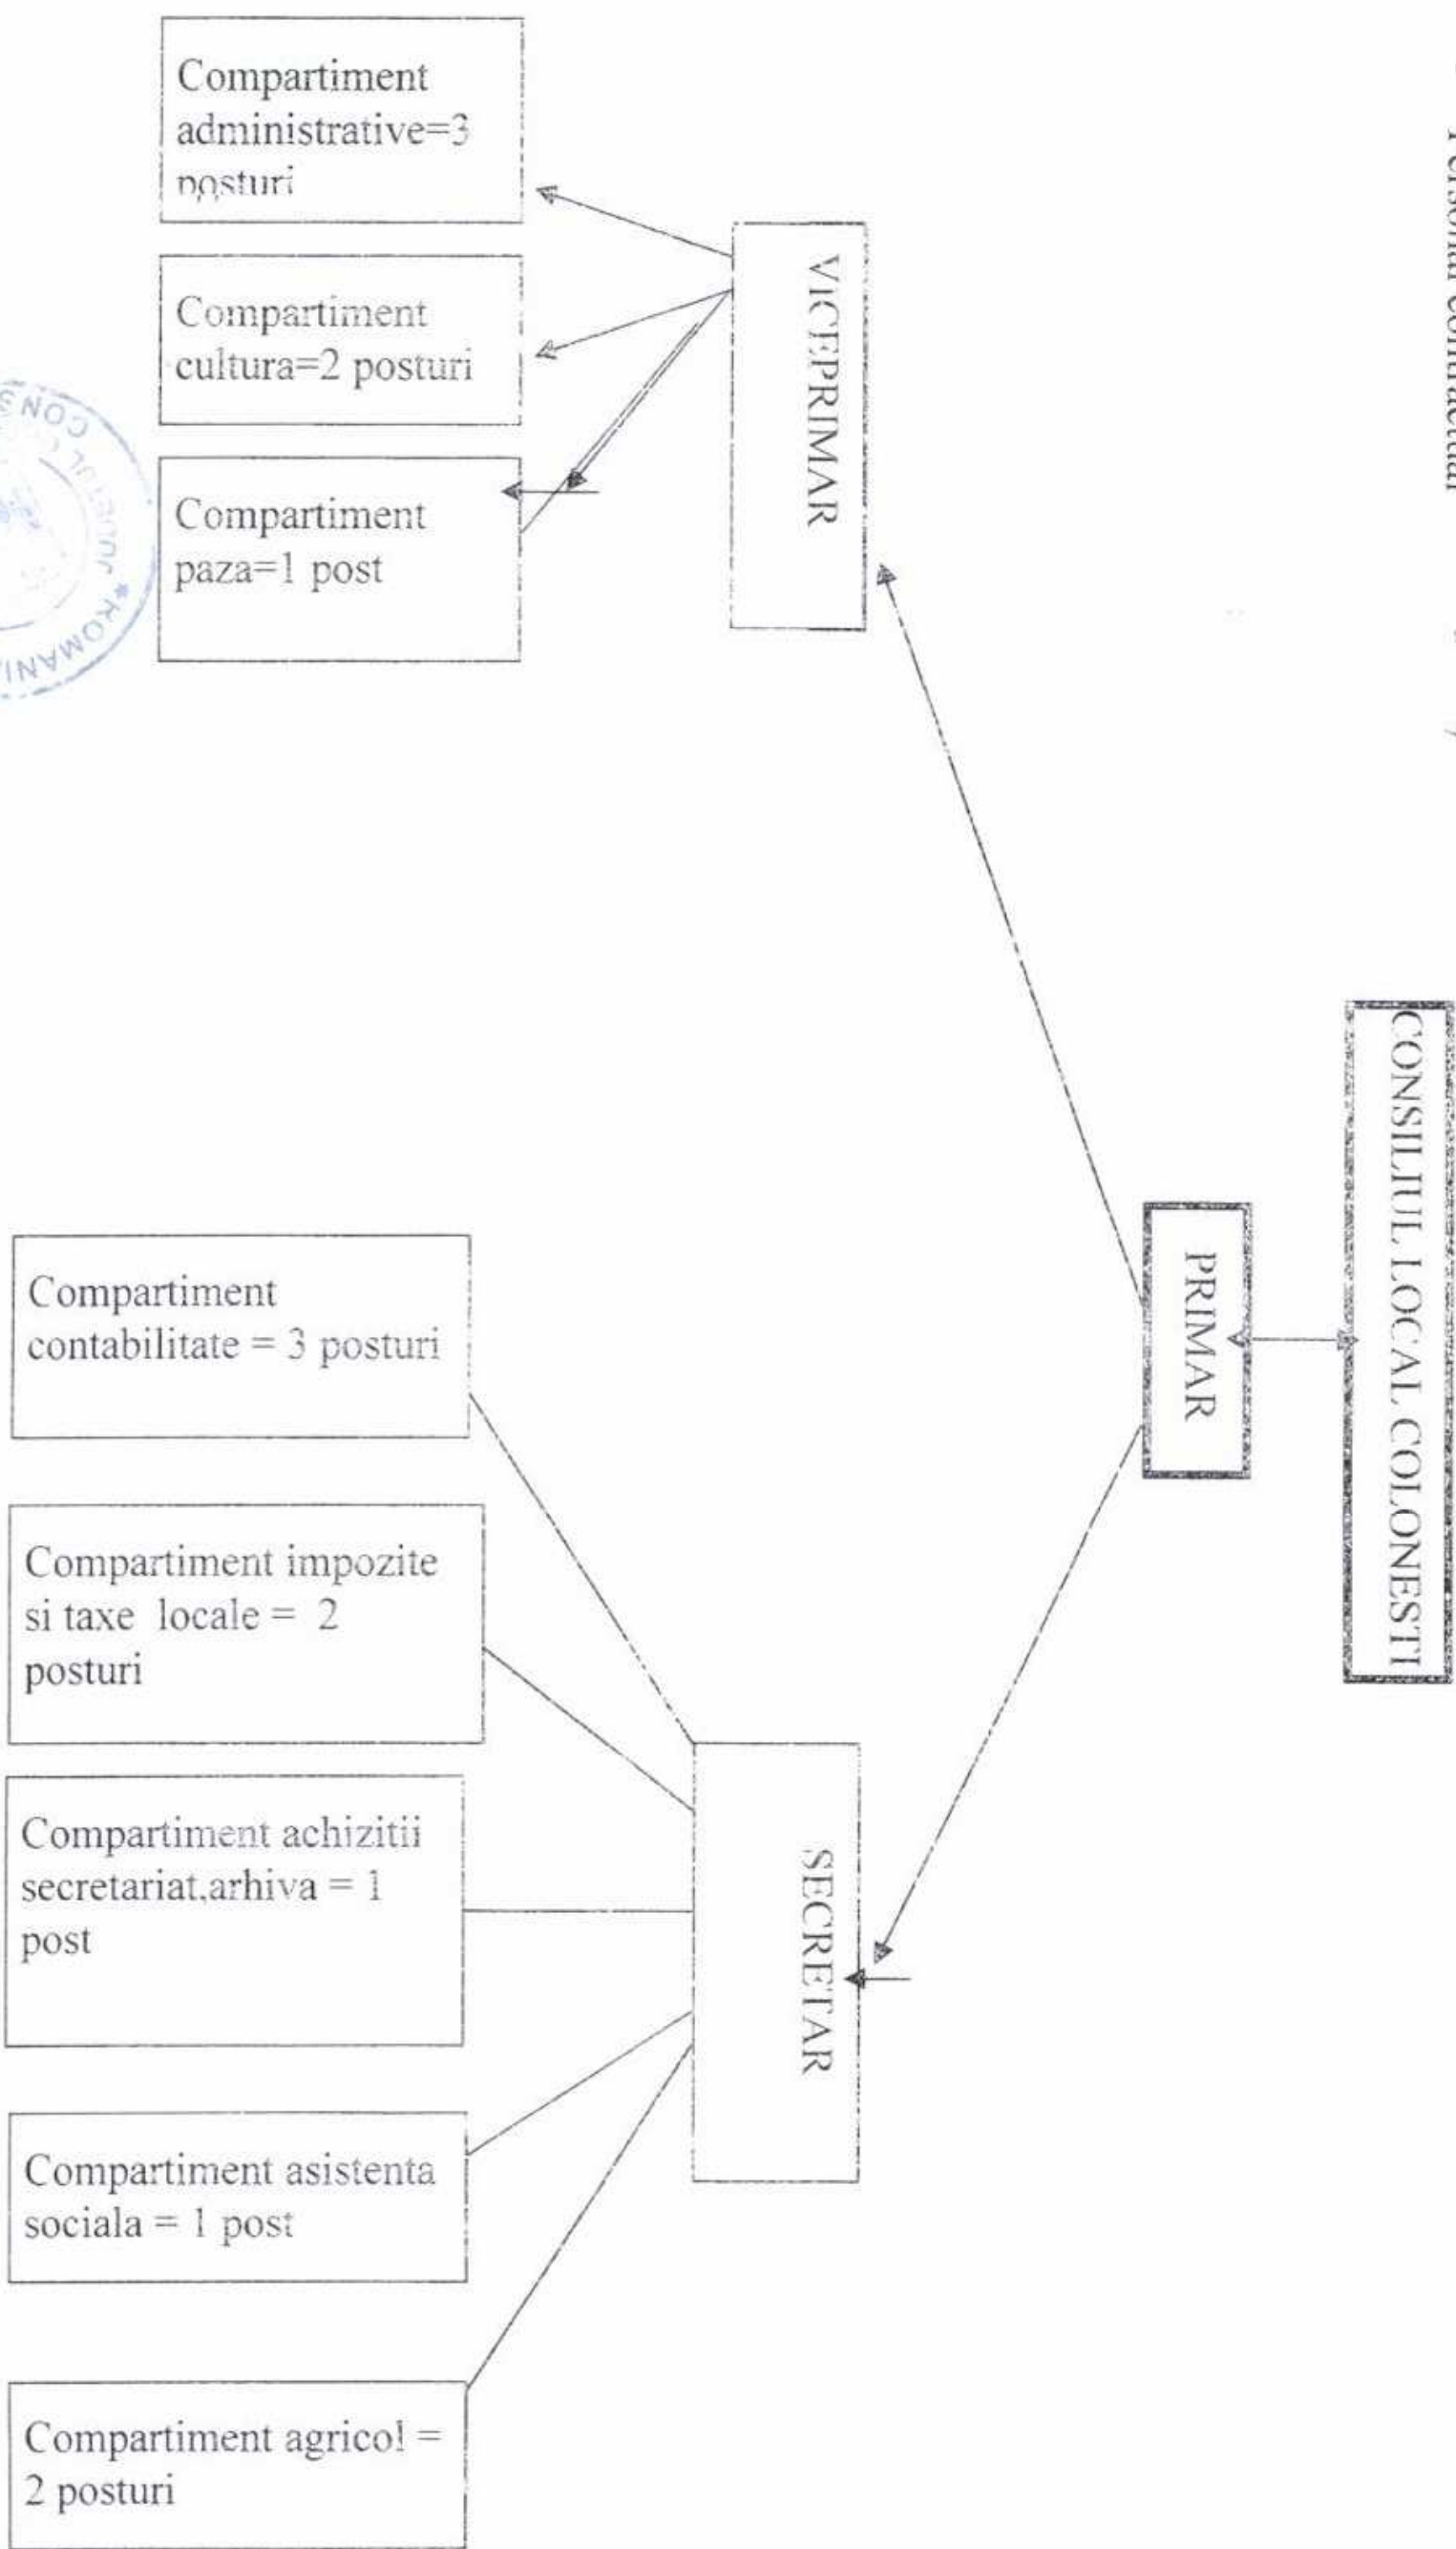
Personal contractual

CONSILIUL LOCAL COLONESTI

PRIMAR

VICEPRIMAR

Compartiment administrative=3 posturi

Compartiment cultura=2 posturi

Compartiment paza=1 post

SECRETAR

Compartiment contabilitate = 3 posturi

Compartiment impozite si taxe locale = 2 posturi

Compartiment achizitii secretariat,arhiva = 1 post

Compartiment asistenta sociala = 1 post

Compartiment agricol = 2 posturi

ROMANIA JUDETUL CONS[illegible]